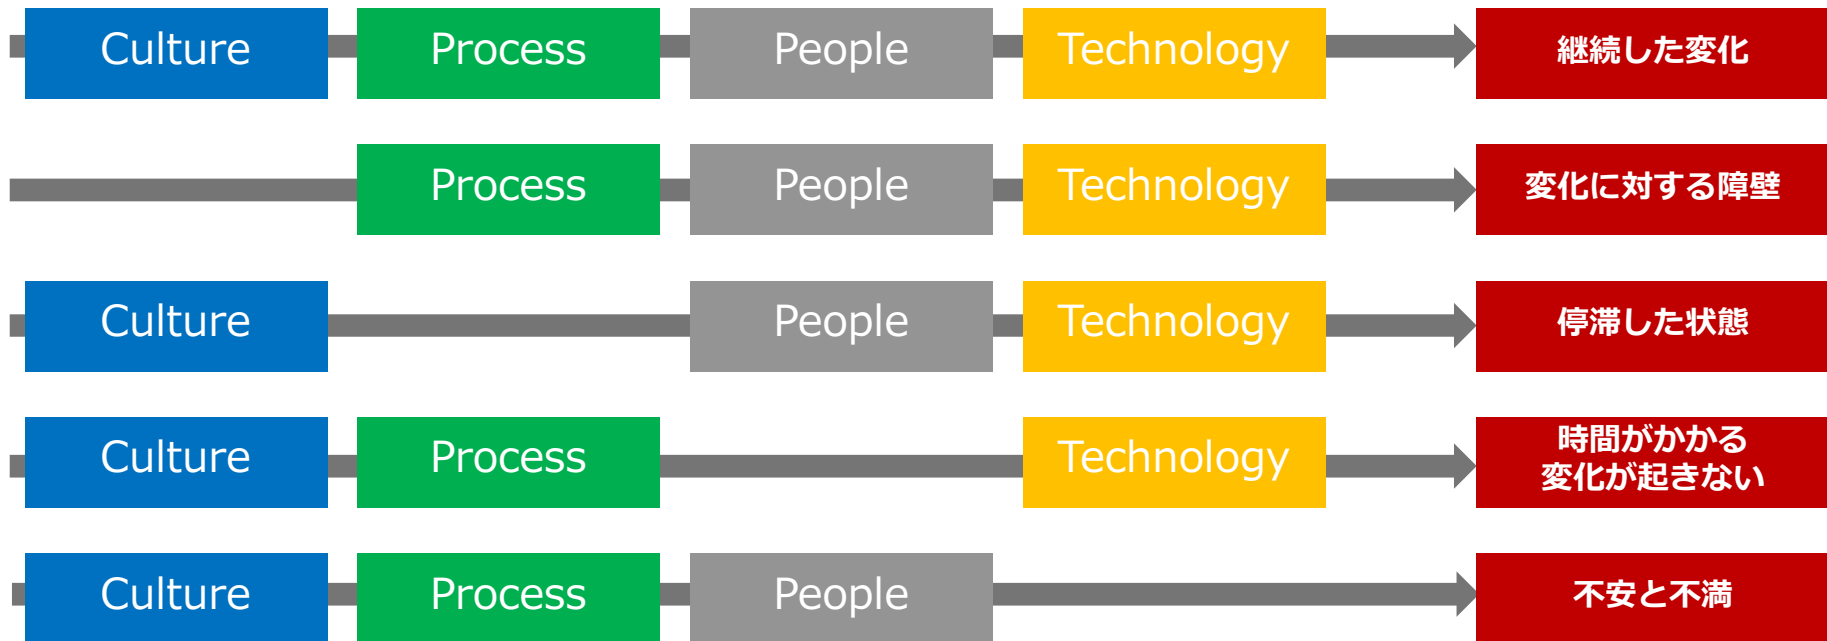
Culture Process People Technology 継続した変化

Process People Technology 変化に対する障壁

Culture People Technology 停滞した状態

Culture Process Technology 時間がかかる変化が起きない

Culture Process People 不安と不満